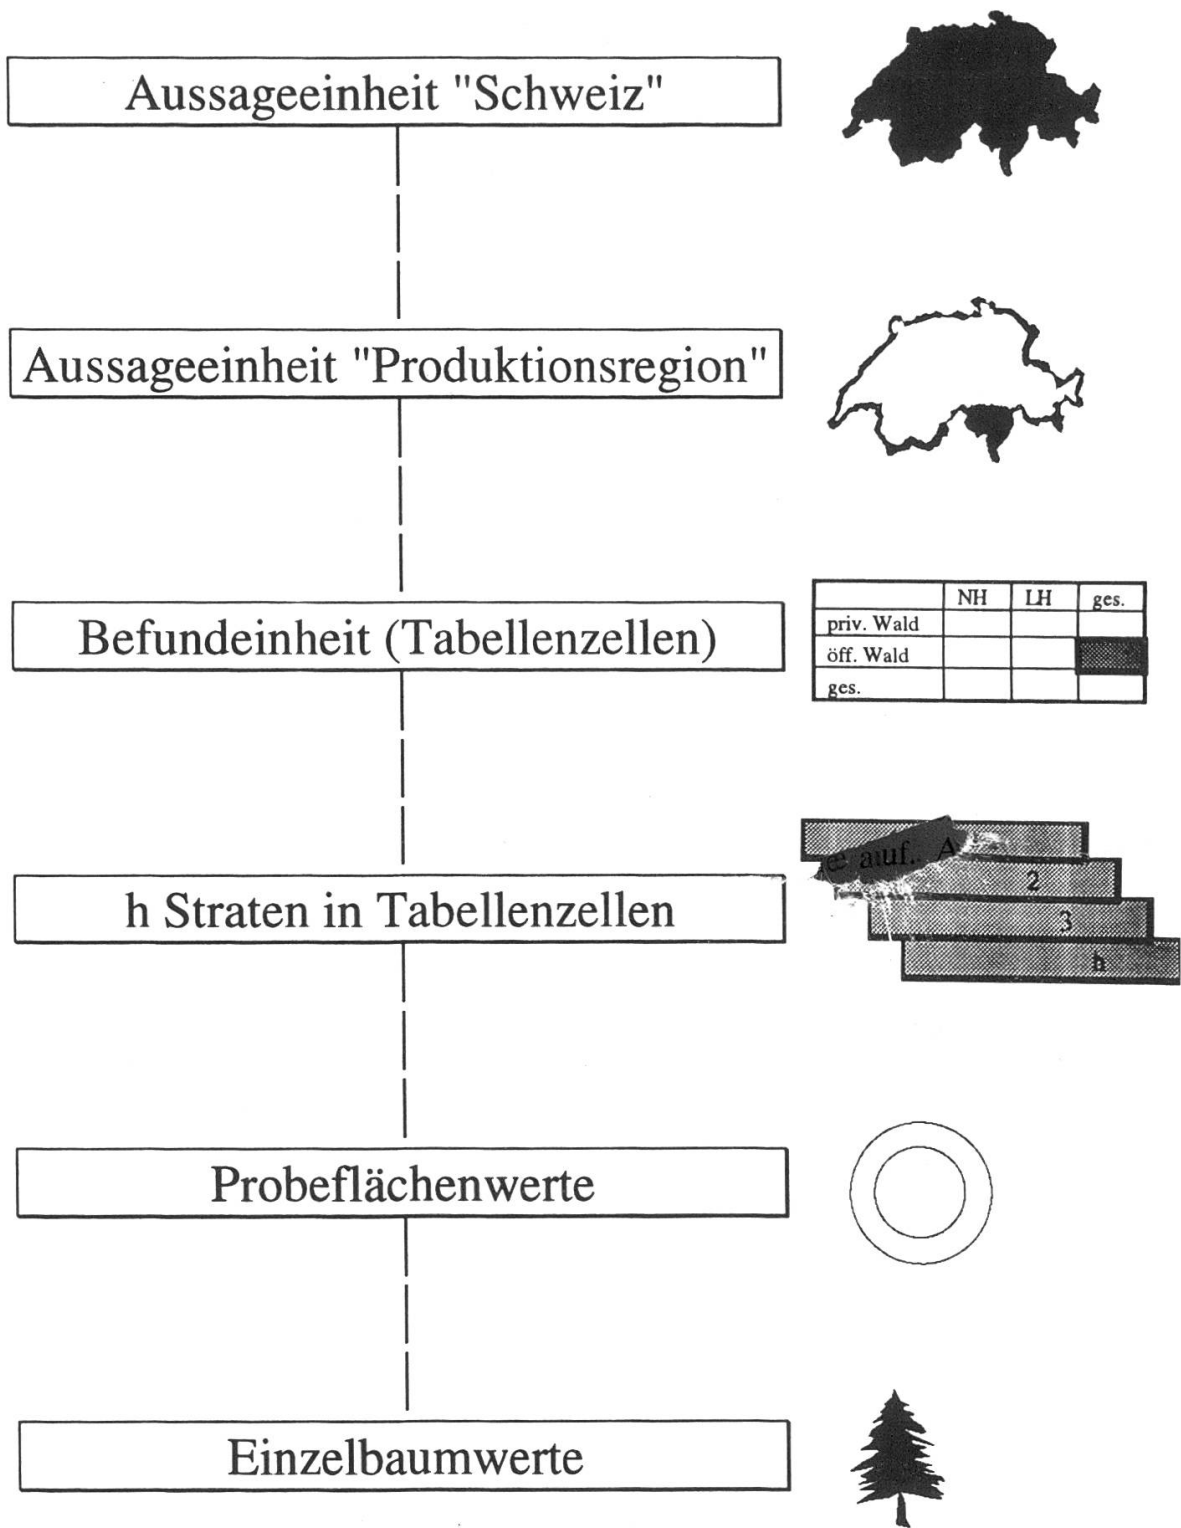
Aussageeinheit "Schweiz"

Aussageeinheit "Produktionsregion"

Befundeinheit (Tabellenzellen)

| | NH | LH | ges. |
|---|---|---|---|
| priv. Wald | | | |
| öff. Wald | | | |
| ges. | | | |

h Straten in Tabellenzellen

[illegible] auf. A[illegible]
2
3
h

Probeflächenwerte

Einzelbaumwerte